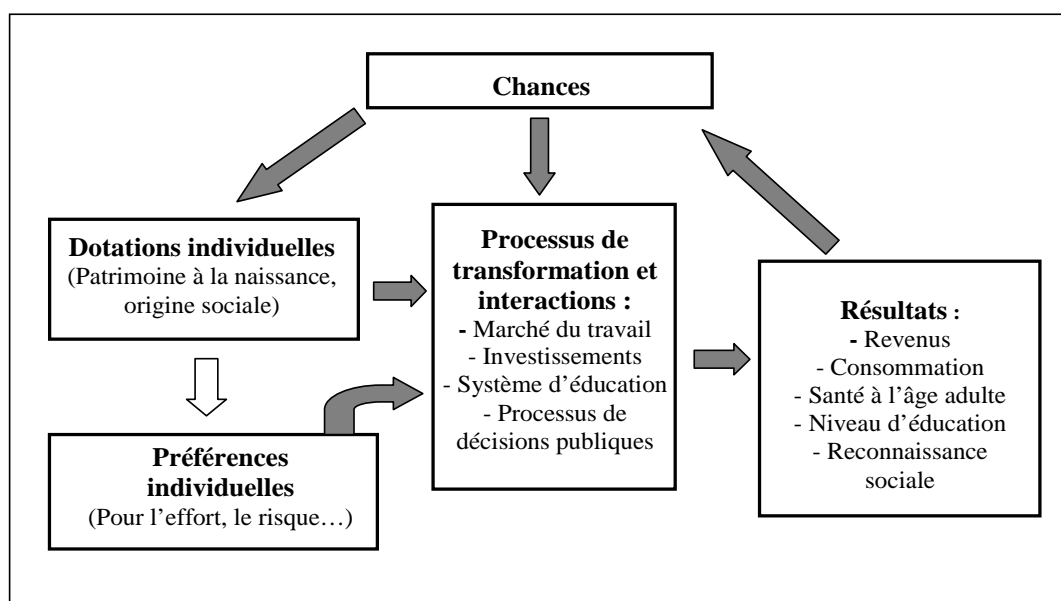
**Chances**

**Dotations individuelles**
(Patrimoine à la naissance, origine sociale)

**Processus de transformation et interactions :**
- Marché du travail
- Investissements
- Système d'éducation
- Processus de décisions publiques

**Résultats :**
- Revenus
- Consommation
- Santé à l'âge adulte
- Niveau d'éducation
- Reconnaissance sociale

**Préférences individuelles**
(Pour l'effort, le risque…)